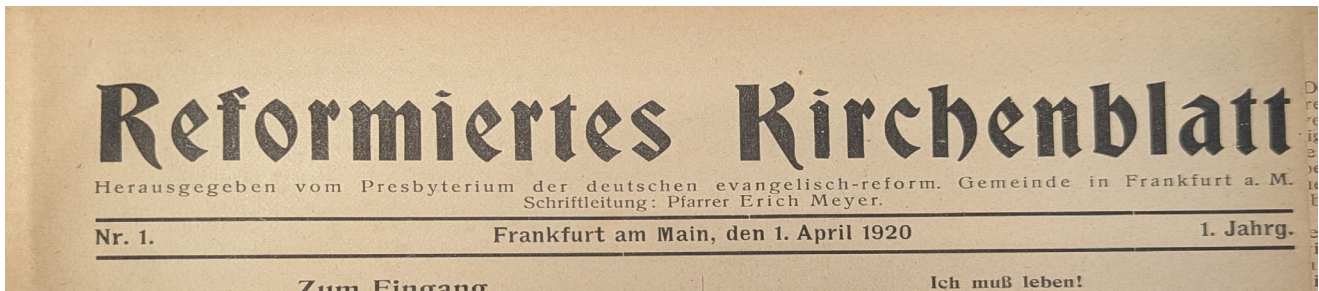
Reformiertes Kirchenblatt

Herausgegeben vom Presbyterium der deutschen evangelisch-reform. Gemeinde in Frankfurt a. M.
Schriftleitung: Pfarrer Erich Meyer.

Nr. 1. Frankfurt am Main, den 1. April 1920 1. Jahrg.

Zum Eingang

Ich muß leben!